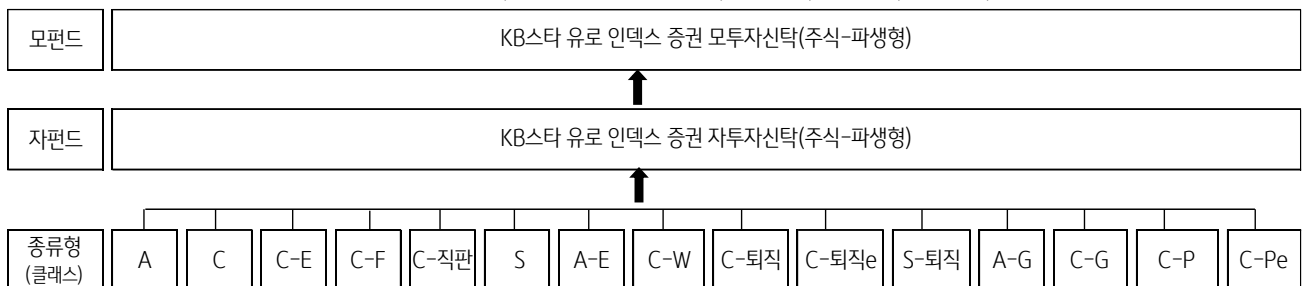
모펀드

KB스타 유로 인덱스 증권 모투자신탁(주식-파생형)

자펀드

KB스타 유로 인덱스 증권 자투자신탁(주식-파생형)

종류형 (클래스)

A

C

C-E

C-F

C-직판

S

A-E

C-W

C-퇴직

C-퇴직e

S-퇴직

A-G

C-G

C-P

C-Pe